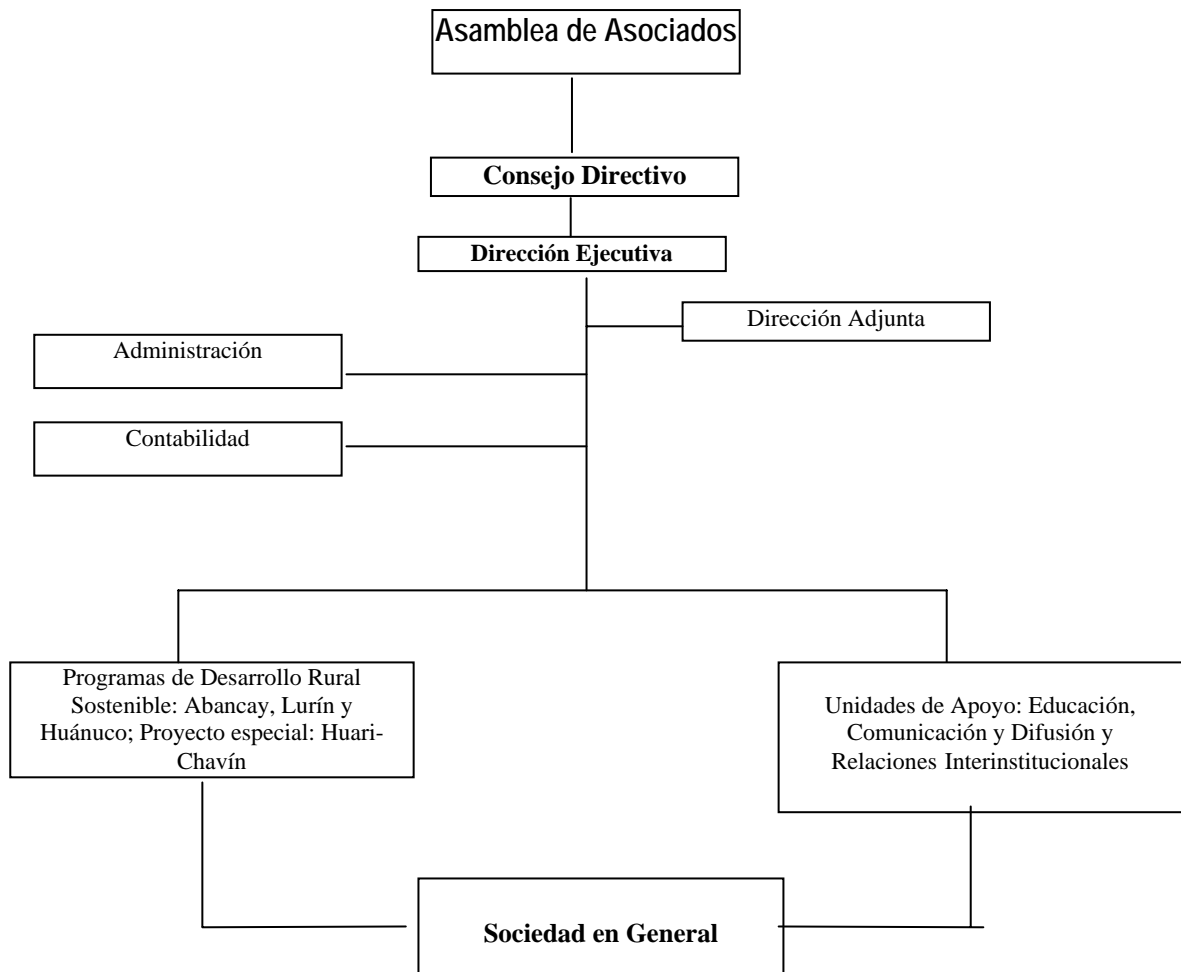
Asamblea de Asociados

Consejo Directivo

Dirección Ejecutiva

Dirección Adjunta

Administración

Contabilidad

Programas de Desarrollo Rural Sostenible: Abancay, Lurín y Huánuco; Proyecto especial: Huari-Chavín

Unidades de Apoyo: Educación, Comunicación y Difusión y Relaciones Interinstitucionales

Sociedad en General